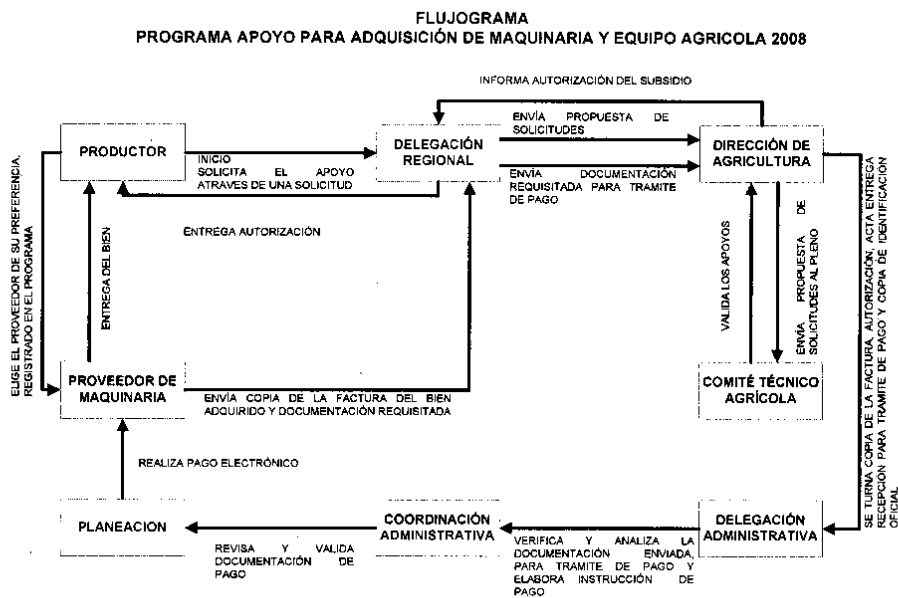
FLUJOGRAMA
PROGRAMA APOYO PARA ADQUISICIÓN DE MAQUINARIA Y EQUIPO AGRICOLA 2008

INFORMA AUTORIZACIÓN DEL SUBSIDIO

PRODUCTOR

INICIO
SOLICITA EL APOYO ATRAVES DE UNA SOLICITUD

DELEGACIÓN REGIONAL

ENVÍA PROPUESTA DE SOLICITUDES

ENVÍA DOCUMENTACIÓN REQUISITADA PARA TRAMITE DE PAGO

DIRECCIÓN DE AGRICULTURA

ELIGE EL PROVEEDOR DE SU PREFERENCIA, REGISTRADO EN EL PROGRAMA

ENTREGA DEL BIEN

ENTREGA AUTORIZACIÓN

VALIDA LOS APOYOS

ENVÍA PROPUESTA DE SOLICITUDES AL PLENO

SE TURNA COPIA DE LA FACTURA, AUTORIZACIÓN, ACTA ENTREGA RECEPCIÓN PARA TRAMITE DE PAGO Y COPIA DE IDENTIFICACIÓN OFICIAL

PROVEEDOR DE MAQUINARIA

ENVÍA COPIA DE LA FACTURA DEL BIEN ADQUIRIDO Y DOCUMENTACIÓN REQUISITADA

COMITÉ TÉCNICO AGRÍCOLA

REALIZA PAGO ELECTRÓNICO

PLANEACION

REVISA Y VALIDA DOCUMENTACIÓN DE PAGO

COORDINACIÓN ADMINISTRATIVA

VERIFICA Y ANALIZA LA DOCUMENTACIÓN ENVIADA, PARA TRAMITE DE PAGO Y ELABORA INSTRUCCIÓN DE PAGO

DELEGACIÓN ADMINISTRATIVA